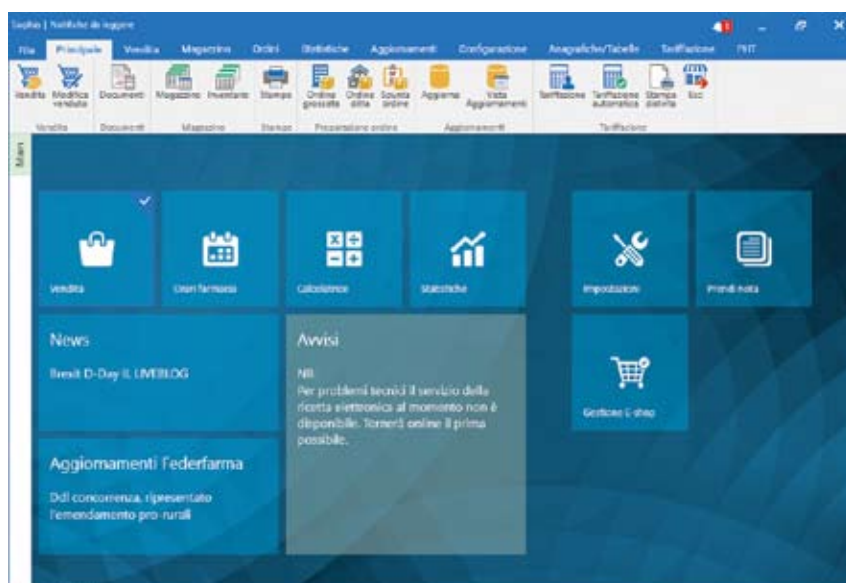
Sophia | Notifiche da leggere

File Principale Vendita Magazzino Ordini Statistiche Aggiornamenti Configurazione Anagrafiche/Tabelle Tariffazione FNT

Vendita Modifica vendute Documenti Magazzino Inventario Stampe Ordine grossista Ordine ditta Scarica ordine Aggiorna Vista Aggiornamenti Tariffazione Tariffazione Automatica Stampa distinta Esci

Vendita Documenti Magazzino Stampe Preparazione ordine Aggiornamenti Tariffazione

Main

Vendita

Orari farmacia

Calcolatrice

Statistiche

Impostazioni

Prendi nota

News

Brexit D-Day IL LIVEBLOG

Avvisi

NB.
Per problemi tecnici il servizio della ricetta elettronica al momento non è disponibile. Tornerà online il prima possibile.

Gestione E-shop

Aggiornamenti Federfarma

Ddl concorrenza, ripresentato l'emendamento pro-rurali